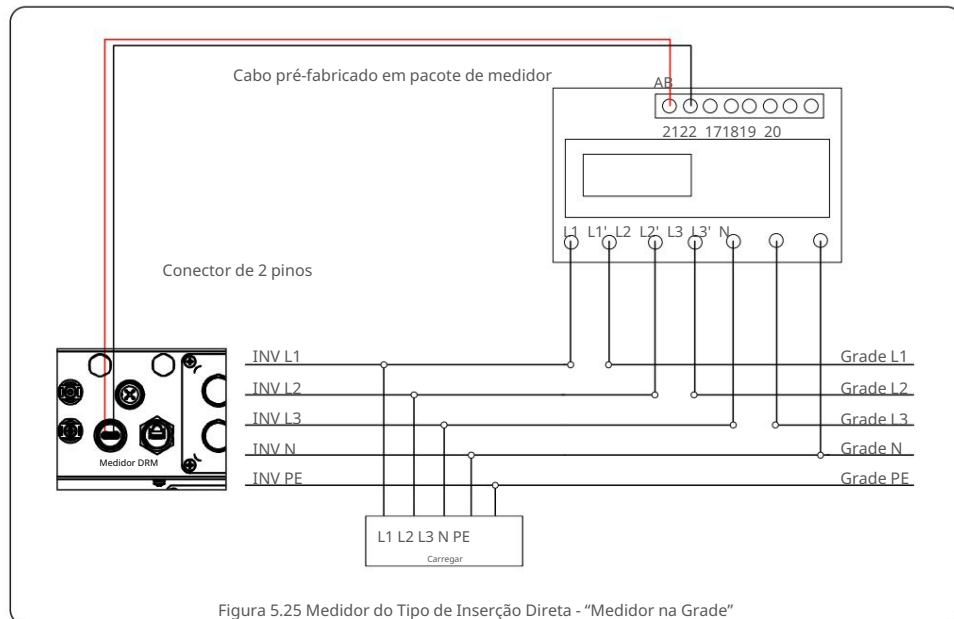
Cabo pré-fabricado em pacote de medidor

AB

21 22 17 18 19 20

L1 L1' L2 L2' L3 L3' N

Conector de 2 pinos

Medidor DRM

INV L1
INV L2
INV L3
INV N
INV PE

Grade L1
Grade L2
Grade L3
Grade N
Grade PE

L1 L2 L3 N PE
Carregar

Figura 5.25 Medidor do Tipo de Inserção Direta - "Medidor na Grade"